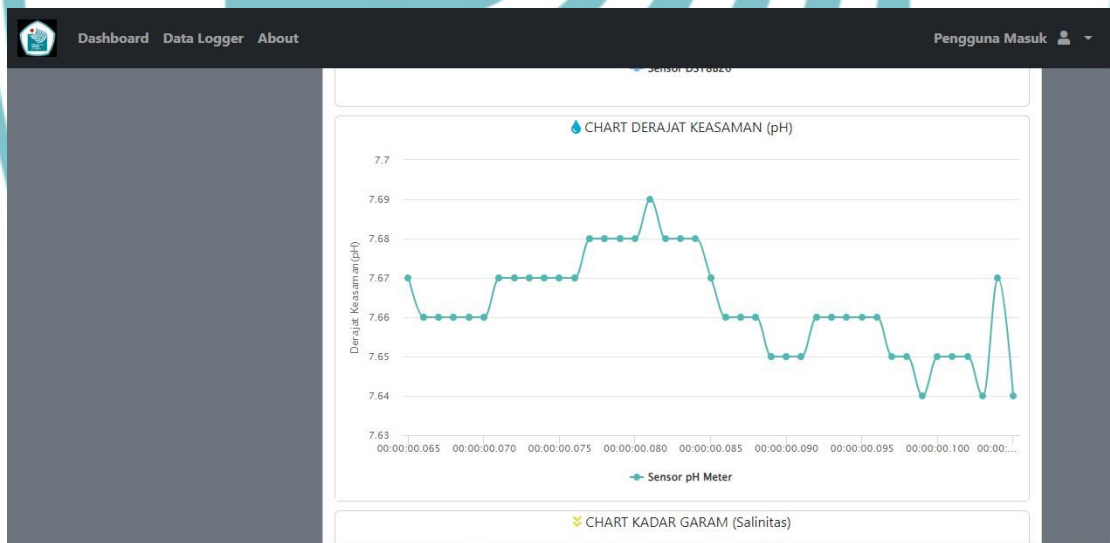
Dashboard Data Logger About

Pengguna Masuk

Sensor DS18B20

CHART DERAJAT KEASAMAN (pH)

7.7
7.69
7.68
7.67
7.66
7.65
7.64
7.63

Derajat Keasaman (pH)

00:00:00.065 00:00:00.070 00:00:00.075 00:00:00.080 00:00:00.085 00:00:00.090 00:00:00.095 00:00:00.100 00:00:...

Sensor pH Meter

CHART KADAR GARAM (Salinitas)